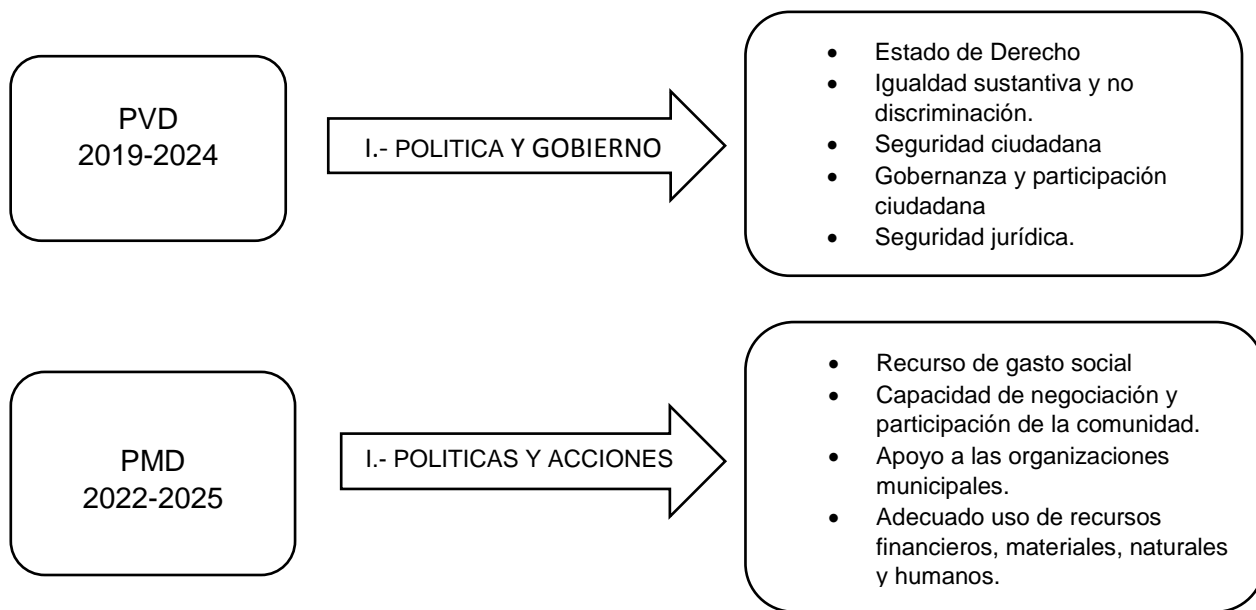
PVD
2019-2024

I.- POLITICA Y GOBIERNO

- Estado de Derecho
- Igualdad sustantiva y no discriminación.
- Seguridad ciudadana
- Gobernanza y participación ciudadana
- Seguridad jurídica.

PMD
2022-2025

I.- POLITICAS Y ACCIONES

- Recurso de gasto social
- Capacidad de negociación y participación de la comunidad.
- Apoyo a las organizaciones municipales.
- Adecuado uso de recursos financieros, materiales, naturales y humanos.